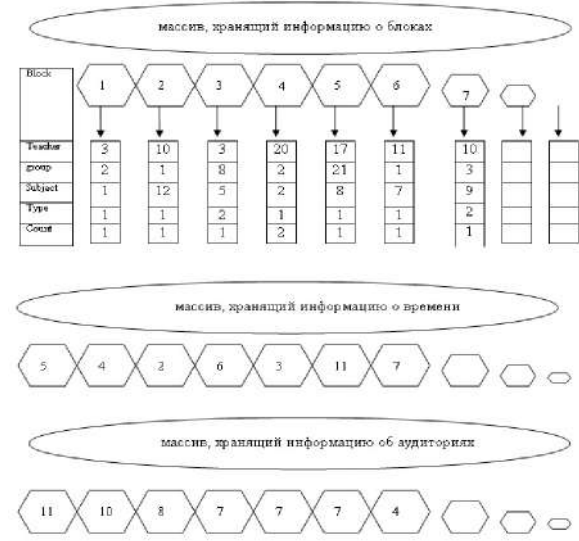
массив, хранящий информацию о блоках

Block

1 2 3 4 5 6 7

| Teacher | 3 | 10 | 3 | 20 | 17 | 11 | 10 |
|---|---|---|---|---|---|---|---|
| group | 2 | 1 | 8 | 2 | 21 | 1 | 3 |
| Subject | 1 | 12 | 5 | 2 | 8 | 7 | 9 |
| Type | 1 | 1 | 2 | 1 | 1 | 1 | 2 |
| Count | 1 | 1 | 1 | 2 | 1 | 1 | 1 |

массив, хранящий информацию о времени

5 4 2 6 3 11 7

массив, хранящий информацию об аудиториях

11 10 8 7 7 7 4